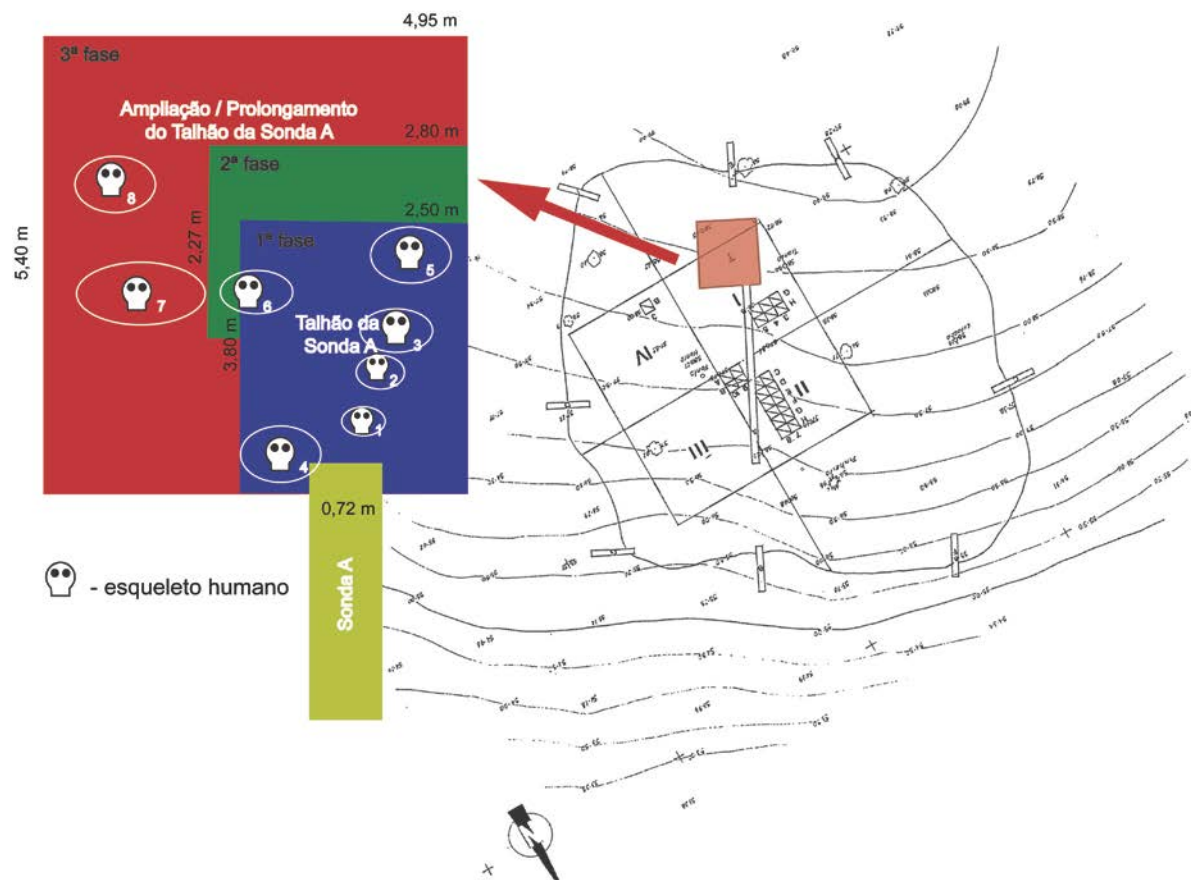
4,95 m

3ª fase

Ampliação / Prolongamento do Talhão da Sonda A

2,80 m

2ª fase

2,50 m

1ª fase

5,40 m

2,27 m

3,80 m

8

7

6

5

Talhão da Sonda A

3

2

1

4

0,72 m

Sonda A

- esqueleto humano

I

II

III

IV